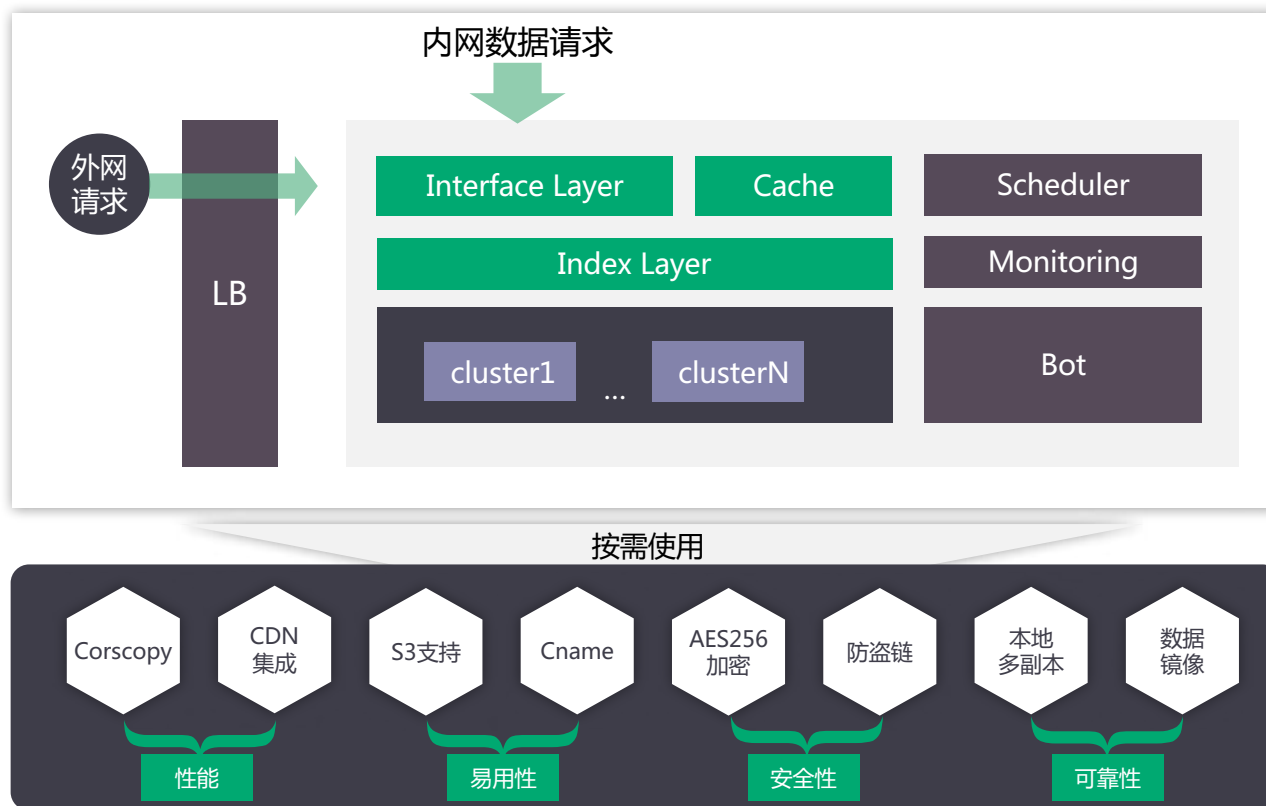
内网数据请求

外网请求

LB

Interface Layer

Cache

Scheduler

Index Layer

Monitoring

cluster1

...

clusterN

Bot

按需使用

Corscopy

CDN 集成

S3支持

Cname

AES256 加密

防盗链

本地 多副本

数据 镜像

性能

易用性

安全性

可靠性